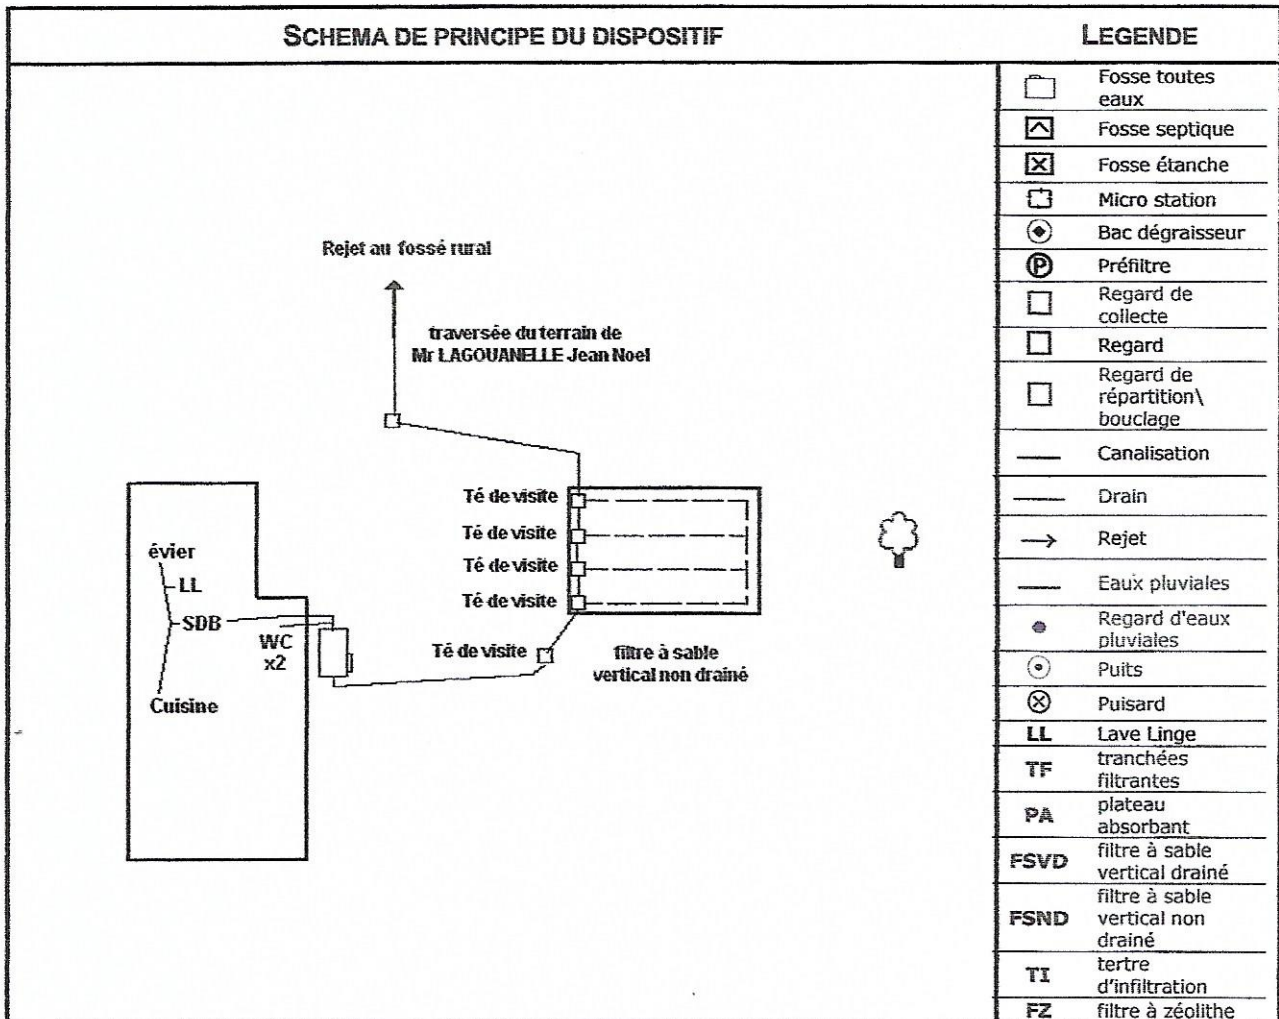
SCHEMA DE PRINCIPE DU DISPOSITIF

Rejet au fossé rural

traversée du terrain de Mr LAGOUANELLE Jean Noel

Té de visite
Té de visite
Té de visite
Té de visite
Té de visite

filtre à sable vertical non drainé

évier
LL
SDB
WC x2
Cuisine

LEGENDE

| | |
|---|---|
| | Fosse toutes eaux |
| | Fosse septique |
| | Fosse étanche |
| | Micro station |
| | Bac dégraisseur |
| | Préfiltre |
| | Regard de collecte |
| | Regard |
| | Regard de répartition\ bouclage |
| | Canalisation |
| | Drain |
| | Rejet |
| | Eaux pluviales |
| | Regard d'eaux pluviales |
| | Puits |
| | Puisard |
| LL | Lave Linge |
| TF | tranchées filtrantes |
| PA | plateau absorbant |
| FSVD | filtre à sable vertical drainé |
| FSND | filtre à sable vertical non drainé |
| TI | tertre d'infiltration |
| FZ | filtre à zéolithe |